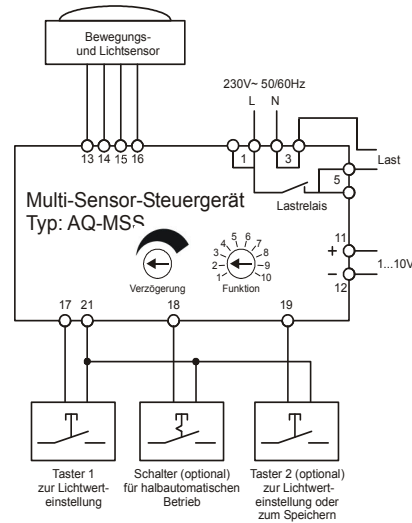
Bewegungs- und Lichtsensor

230V~ 50/60Hz
L N

13 14 15 16

1 3

Last

5

Multi-Sensor-Steuergerät
Typ: AQ-MSS

Lastrelais

Verzögerung

1 2 3 4 5 6 7 8 9 10
Funktion

11
+
–
12

1...10V

17 21 18 19

Taster 1 zur Lichtwerteinstellung

Schalter (optional) für halbautomatischen Betrieb

Taster 2 (optional) zur Lichtwerteinstellung oder zum Speichern